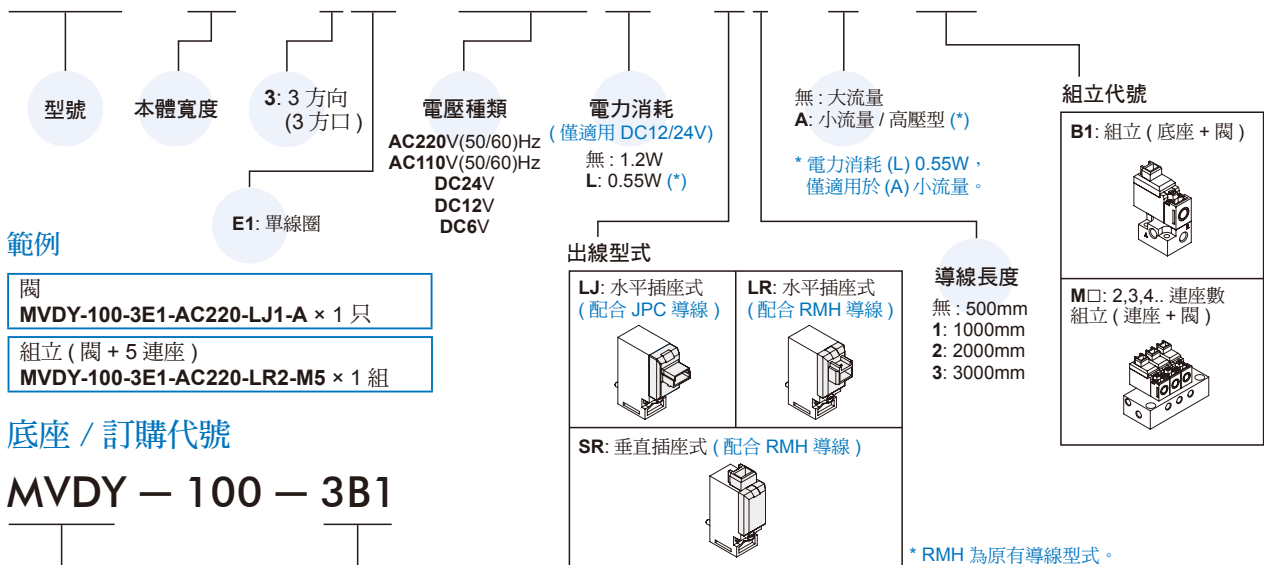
型號

本體寬度

**3**: 3 方向
(3 方口 )

**E1**: 單線圈

電壓種類
**AC220**V(50/60)Hz
**AC110**V(50/60)Hz
**DC24**V
**DC12**V
**DC6**V

電力消耗
( 僅適用 DC12/24V)
無 : 1.2W
**L**: 0.55W (*)

無 : 大流量
**A**: 小流量 / 高壓型 (*)

* 電力消耗 (L) 0.55W，僅適用於 (A) 小流量。

組立代號

**B1**: 組立 ( 底座 + 閥 )

**M**□: 2,3,4.. 連座數
組立 ( 連座 + 閥 )

出線型式

| **LJ**: 水平插座式 ( 配合 JPC 導線 ) | **LR**: 水平插座式 ( 配合 RMH 導線 ) |
|---|---|
| **SR**: 垂直插座式 ( 配合 RMH 導線 ) | |

導線長度
無 : 500mm
**1**: 1000mm
**2**: 2000mm
**3**: 3000mm

* RMH 為原有導線型式。

範例

閥
**MVDY-100-3E1-AC220-LJ1-A** × 1 只

組立 ( 閥 + 5 連座 )
**MVDY-100-3E1-AC220-LR2-M5** × 1 組

底座 / 訂購代號

MVDY — 100 — 3B1